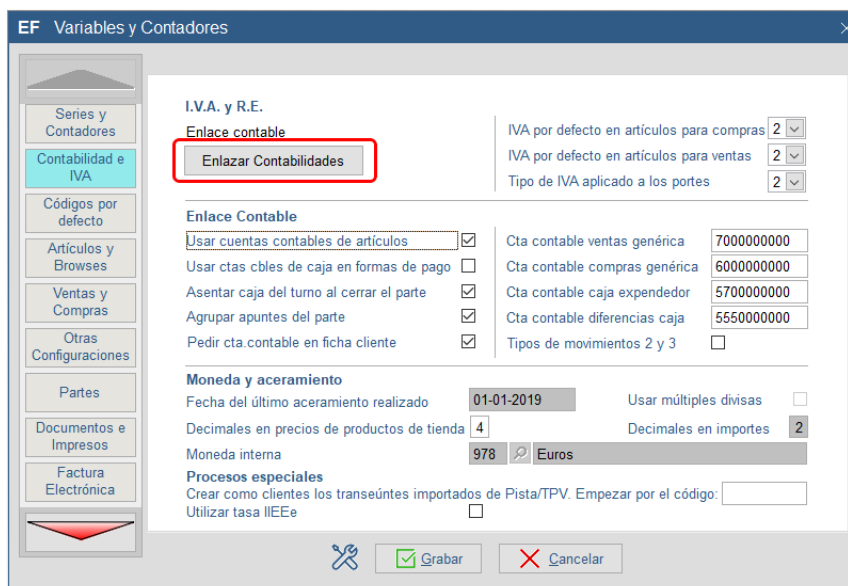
EF Variables y Contadores

Series y Contadores
Contabilidad e IVA
Códigos por defecto
Artículos y Browses
Ventas y Compras
Otras Configuraciones
Partes
Documentos e Impresos
Factura Electrónica

I.V.A. y R.E.
Enlace contable
Enlazar Contabilidades
IVA por defecto en artículos para compras 2
IVA por defecto en artículos para ventas 2
Tipo de IVA aplicado a los portes 2

Enlace Contable
Usar cuentas contables de artículos
Usar ctas cbles de caja en formas de pago
Asentar caja del turno al cerrar el parte
Agrupar apuntes del parte
Pedir cta.contable en ficha cliente
Cta contable ventas genérica 7000000000
Cta contable compras genérica 6000000000
Cta contable caja expendedor 5700000000
Cta contable diferencias caja 5550000000
Tipos de movimientos 2 y 3

Moneda y aceramiento
Fecha del último aceramiento realizado 01-01-2019
Usar múltiples divisas
Decimales en precios de productos de tienda 4
Decimales en importes 2
Moneda interna 978 Euros
Procesos especiales
Crear como clientes los transeúntes importados de Pista/TPV. Empezar por el código:
Utilizar tasa IIEEe

Grabar
Cancelar